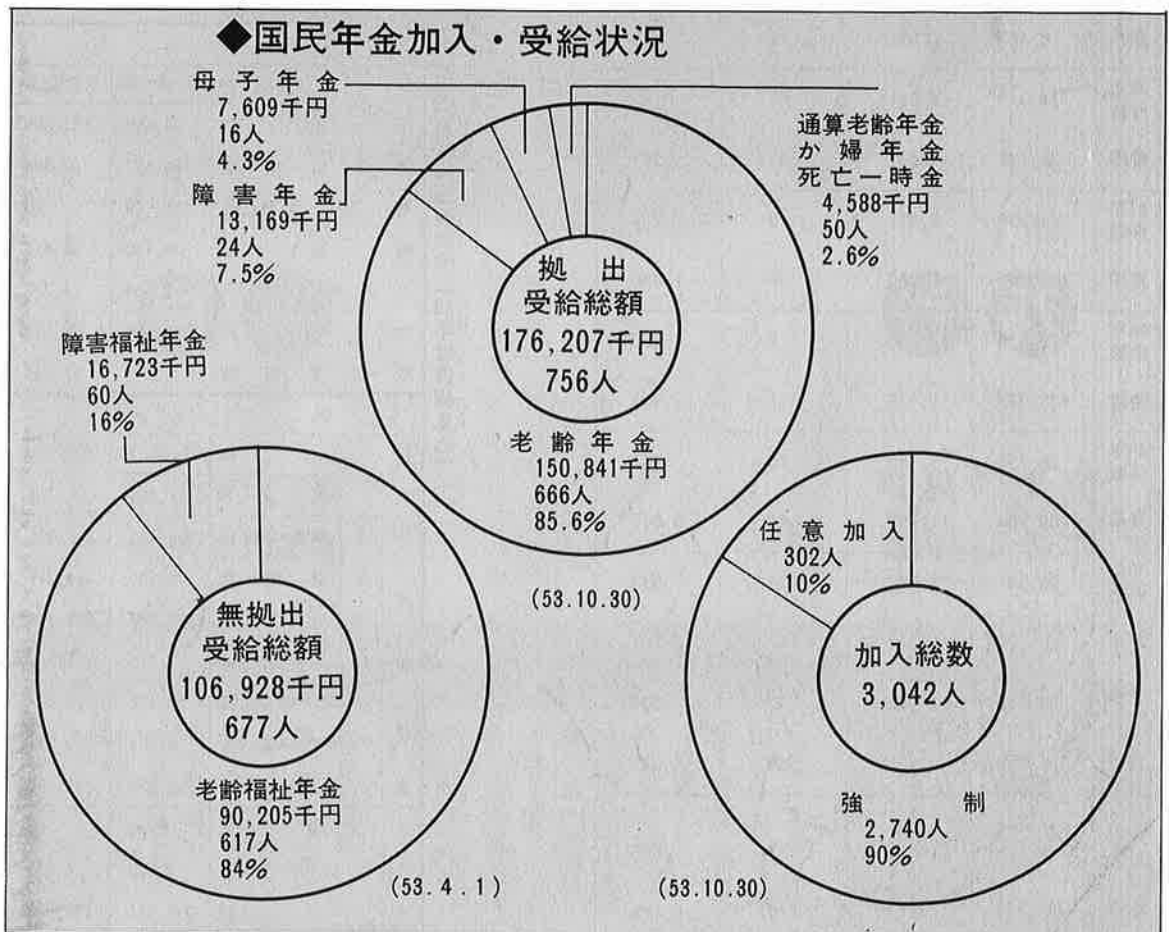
◆国民年金加入・受給状況

母子年金
7,609千円
16人
4.3%

障害年金
13,169千円
24人
7.5%

通算老齢年金
か婦年金
死亡一時金
4,588千円
50人
2.6%

拠出
受給総額
176,207千円
756人

老齢年金
150,841千円
666人
85.6%

(53.10.30)

障害福祉年金
16,723千円
60人
16%

無拠出
受給総額
106,928千円
677人

老齢福祉年金
90,205千円
617人
84%

(53.4.1)

任意加入
302人
10%

加入総数
3,042人

強制
2,740人
90%

(53.10.30)